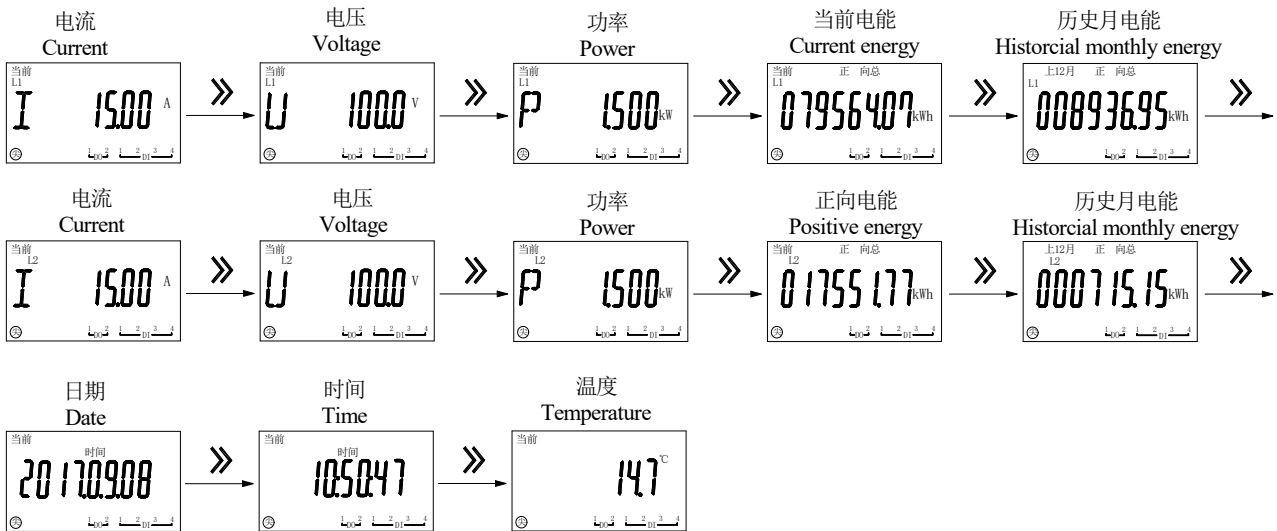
电流
Current

当前
L1
I 15.00 A

电压
Voltage

当前
L1
U 100.0 V

功率
Power

当前
L1
P 1.500 kW

当前电能
Current energy

当前 正 向总
L1
079564.07 kWh

历史月电能
Historcial monthly energy

上12月 正 向总
L1
008936.95 kWh

电流
Current

当前
L2
I 15.00 A

电压
Voltage

当前
L2
U 100.0 V

功率
Power

当前
L2
P 1.500 kW

正向电能
Positive energy

当前 正 向总
L2
017551.77 kWh

历史月电能
Historcial monthly energy

上12月 正 向总
L2
000715.15 kWh

日期
Date

当前
时间
2017.09.08

时间
Time

当前
时间
10.50.47

温度
Temperature

当前
14.7 ℃